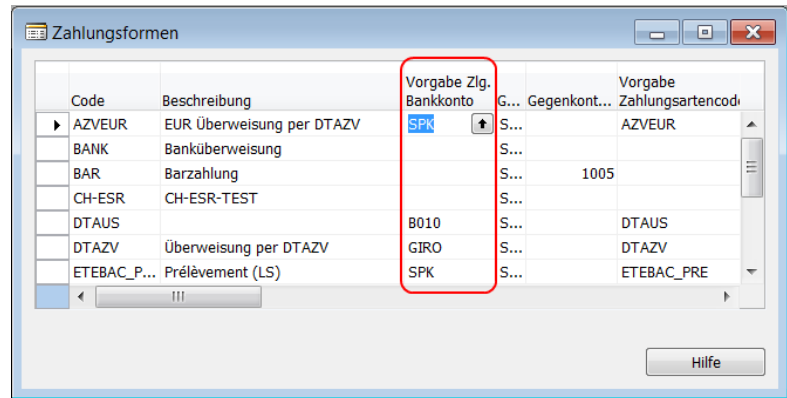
Zahlungsformen

| Code | Beschreibung | Vorgabe Zlg. Bankkonto | G... | Gegenkont... | Vorgabe Zahlungsartencod |
|---|---|---|---|---|---|
| AZVEUR | EUR Überweisung per DTAZV | SPK | S... | | AZVEUR |
| BANK | Banküberweisung | | S... | | |
| BAR | Barzahlung | | S... | 1005 | |
| CH-ESR | CH-ESR-TEST | | S... | | |
| DTAUS | | B010 | S... | | DTAUS |
| DTAZV | Überweisung per DTAZV | GIRO | S... | | DTAZV |
| ETEBAC_P... | Prélèvement (LS) | SPK | S... | | ETEBAC_PRE |

Hilfe